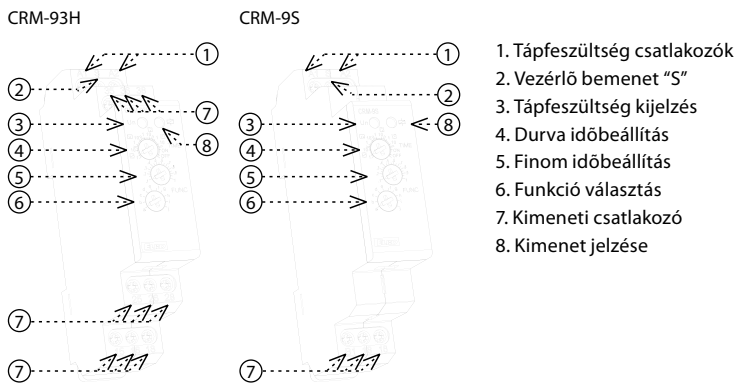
CRM-93H

CRM-9S

1
2
7
3
8
4
5
6
7
7

1
2
3
8
4
5
6
7

1. Tápfeszültség csatlakozók
2. Vezérlõ bemenet "S"
3. Tápfeszültség kijelzés
4. Durva idõbeállítás
5. Finom idõbeállítás
6. Funkció választás
7. Kimeneti csatlakozó
8. Kimenet jelzése